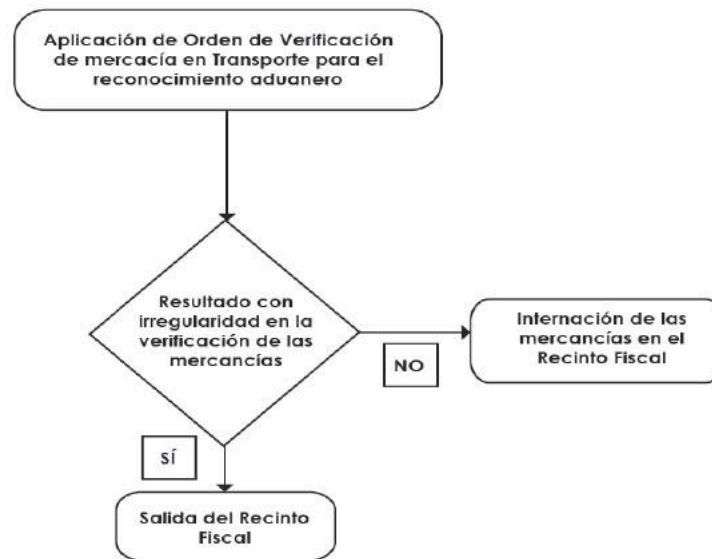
Aplicación de Orden de Verificación de mercacía en Transporte para el reconocimiento aduanero

Resultado con irregularidad en la verificación de las mercancías

NO

Internación de las mercancías en el Recinto Fiscal

SÍ

Salida del Recinto Fiscal